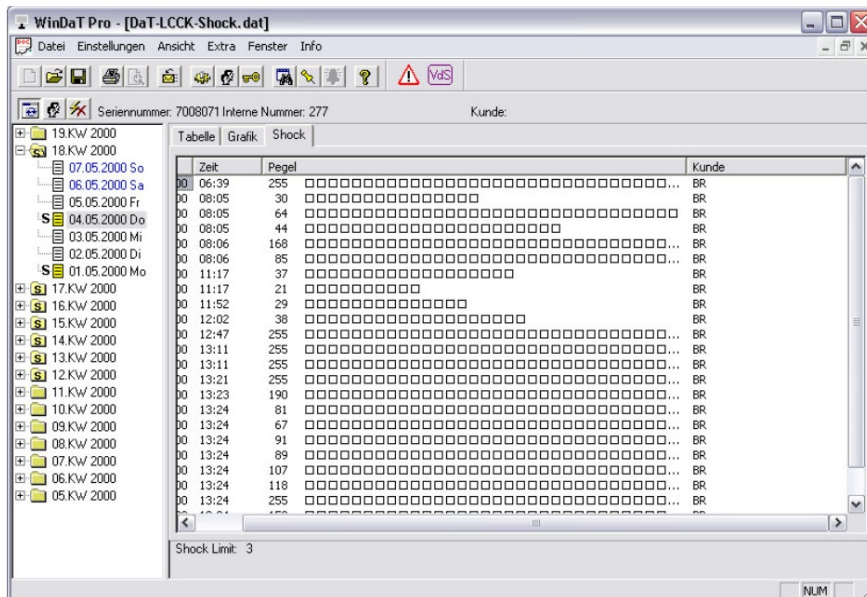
WinDaT Pro - [DaT-LCCK-Shock.dat]

Datei Einstellungen Ansicht Extra Fenster Info

VdS

Seriennummer: 7008071 Interne Nummer: 277 Kunde:

19.KW 2000
18.KW 2000
07.05.2000 So
06.05.2000 Sa
05.05.2000 Fr
S 04.05.2000 Do
03.05.2000 Mi
02.05.2000 Di
S 01.05.2000 Mo
S 17.KW 2000
S 16.KW 2000
S 15.KW 2000
S 14.KW 2000
S 13.KW 2000
S 12.KW 2000
11.KW 2000
10.KW 2000
09.KW 2000
08.KW 2000
07.KW 2000
06.KW 2000
05.KW 2000

Tabelle | Grafik | Shock

| Zeit | Pegel | | Kunde |
|---|---|---|---|
| 06:39 | 255 | □□□□□□□□□□□□□□□□□□□□□□□□□□□□□□□□... | BR |
| 08:05 | 30 | □□□□□□□□□□□□□□□□ | BR |
| 08:05 | 64 | □□□□□□□□□□□□□□□□□□□□□□□□□□□□□□□□ | BR |
| 08:05 | 44 | □□□□□□□□□□□□□□□□□□□□□□ | BR |
| 08:06 | 168 | □□□□□□□□□□□□□□□□□□□□□□□□□□□□□□□□... | BR |
| 08:06 | 85 | □□□□□□□□□□□□□□□□□□□□□□□□□□□□□□□□... | BR |
| 11:17 | 37 | □□□□□□□□□□□□□□□□□□□ | BR |
| 11:17 | 21 | □□□□□□□□□□□ | BR |
| 11:52 | 29 | □□□□□□□□□□□□□□□ | BR |
| 12:02 | 38 | □□□□□□□□□□□□□□□□□□□□ | BR |
| 12:47 | 255 | □□□□□□□□□□□□□□□□□□□□□□□□□□□□□□□□... | BR |
| 13:11 | 255 | □□□□□□□□□□□□□□□□□□□□□□□□□□□□□□□□... | BR |
| 13:11 | 255 | □□□□□□□□□□□□□□□□□□□□□□□□□□□□□□□□... | BR |
| 13:21 | 255 | □□□□□□□□□□□□□□□□□□□□□□□□□□□□□□□□... | BR |
| 13:23 | 190 | □□□□□□□□□□□□□□□□□□□□□□□□□□□□□□□□... | BR |
| 13:24 | 81 | □□□□□□□□□□□□□□□□□□□□□□□□□□□□□□□□... | BR |
| 13:24 | 67 | □□□□□□□□□□□□□□□□□□□□□□□□□□□□□□□□... | BR |
| 13:24 | 91 | □□□□□□□□□□□□□□□□□□□□□□□□□□□□□□□□... | BR |
| 13:24 | 89 | □□□□□□□□□□□□□□□□□□□□□□□□□□□□□□□□... | BR |
| 13:24 | 107 | □□□□□□□□□□□□□□□□□□□□□□□□□□□□□□□□... | BR |
| 13:24 | 118 | □□□□□□□□□□□□□□□□□□□□□□□□□□□□□□□□... | BR |
| 13:24 | 255 | □□□□□□□□□□□□□□□□□□□□□□□□□□□□□□□□... | BR |

Shock Limit: 3

NUM